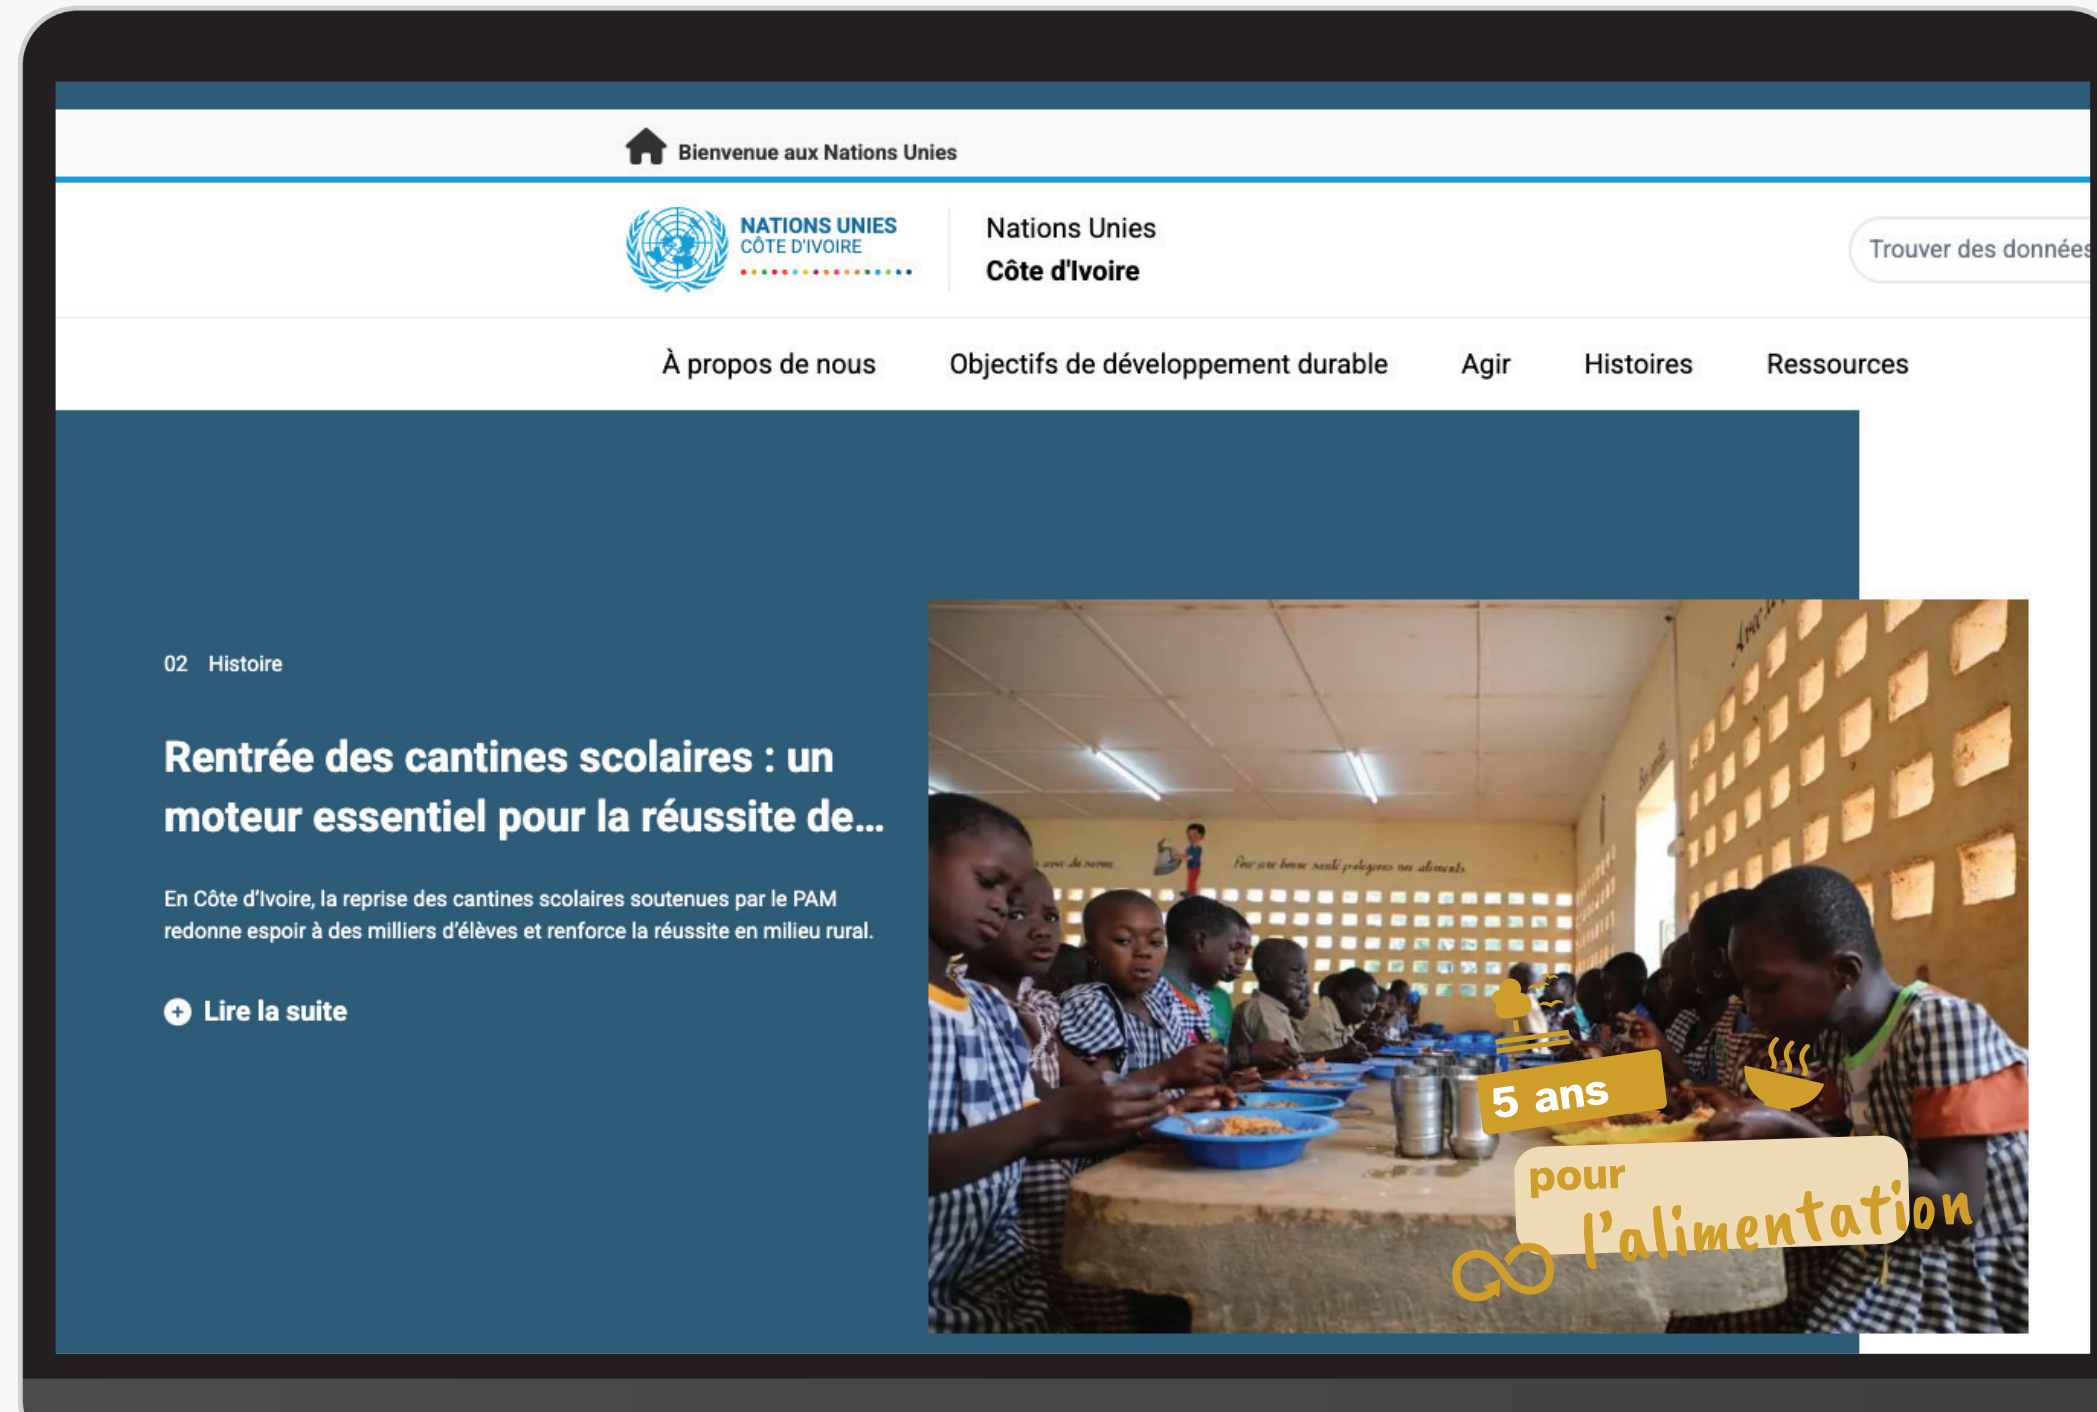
Bienvenue aux Nations Unies

NATIONS UNIES
CÔTE D'IVOIRE

Nations Unies
Côte d'Ivoire

Trouver des données

À propos de nous Objectifs de développement durable Agir Histoires Ressources

02 Histoire

Rentrée des cantines scolaires : un moteur essentiel pour la réussite de...

En Côte d'Ivoire, la reprise des cantines scolaires soutenues par le PAM redonne espoir à des milliers d'élèves et renforce la réussite en milieu rural.

Lire la suite

Pour une bonne santé protégeons nos aliments

5 ans
pour
l'alimentation